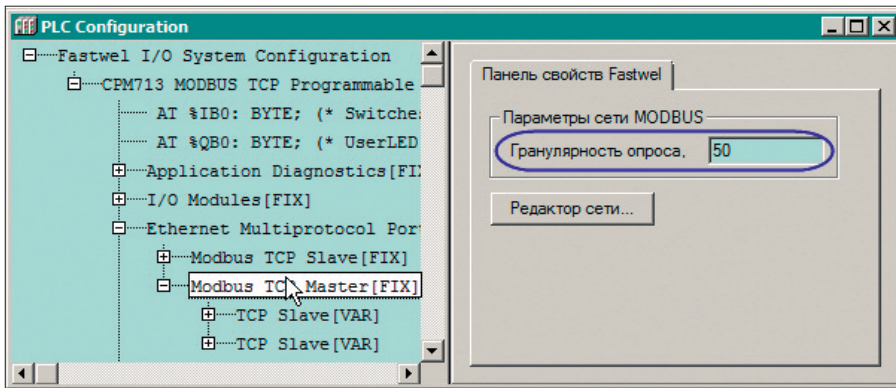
PLC Configuration

Fastwel I/O System Configuration
CPM713 MODBUS TCP Programmable
AT %IB0: BYTE; (* Switche
AT %QB0: BYTE; (* UserLED
Application Diagnostics[FI
I/O Modules[FIX]
Ethernet Multiprotocol Por
Modbus TCP Slave[FIX]
Modbus TC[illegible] Master[FIX]
TCP Slave[VAR]
TCP Slave[VAR]

Панель свойств Fastwel

Параметры сети MODBUS
Гранулярность опроса, 50

Редактор сети...